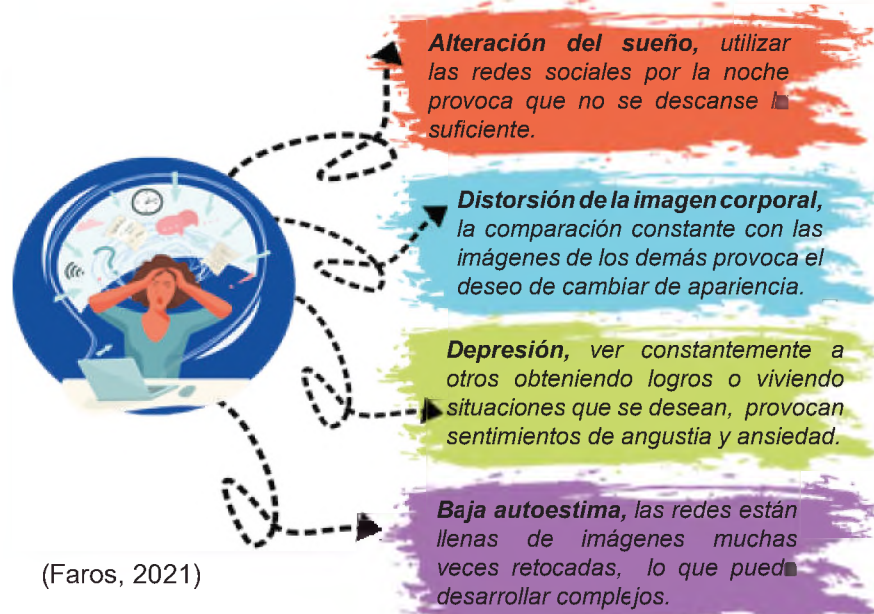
**Alteración del sueño,** utilizar las redes sociales por la noche provoca que no se descanse l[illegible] suficiente.

**Distorsión de la imagen corporal,** la comparación constante con las imágenes de los demás provoca el deseo de cambiar de apariencia.

**Depresión,** ver constantemente a otros obteniendo logros o viviendo situaciones que se desean, provocan sentimientos de angustia y ansiedad.

**Baja autoestima,** las redes están llenas de imágenes muchas veces retocadas, lo que pued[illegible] desarrollar complejos.

(Faros, 2021)